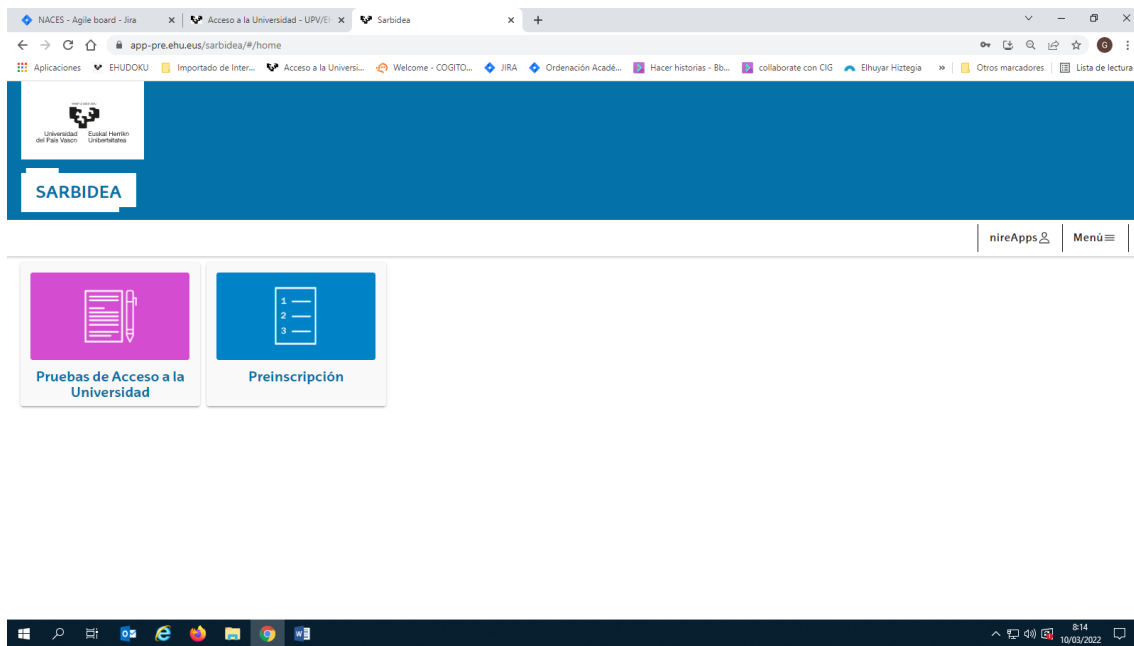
NACES - Agile board - Jira
Acceso a la Universidad - UPV/EH
Sarbidea
+

app-pre.ehu.eus/sarbidea/#/home

Aplicaciones
EHUDOKU
Importado de Inter...
Acceso a la Universi...
Welcome - COGITO...
JIRA
Ordenación Acadé...
Hacer historias - Bb...
collaborate con CIG
Elhuyar Hiztegia
»
Otros marcadores
Lista de lectura

Universidad del País Vasco
Euskal Herriko Unibertsitatea

SARBIDEA

nireApps
Menú

Pruebas de Acceso a la Universidad

1
2
3

Preinscripción

8:14
10/03/2022